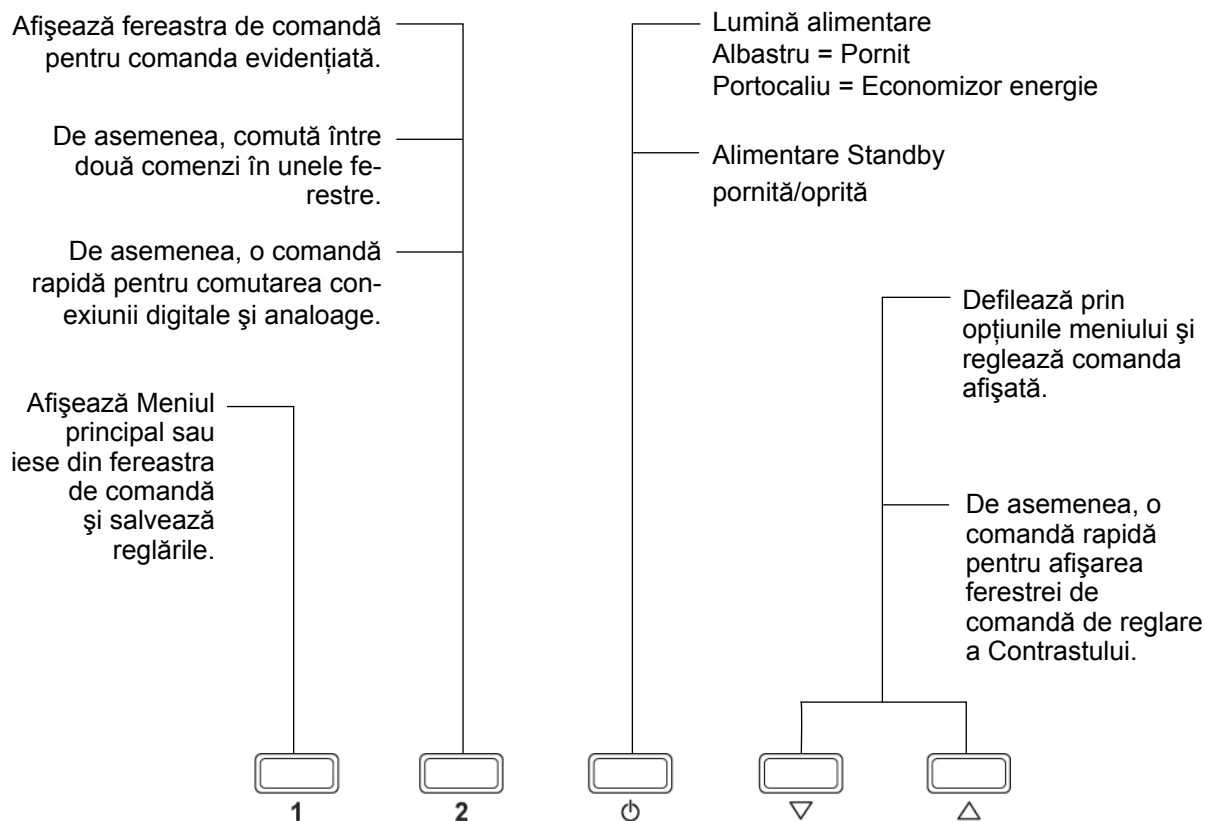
Afişează fereastra de comandă pentru comanda evidențiată.

De asemenea, comută între două comenzi în unele ferestre.

De asemenea, o comandă rapidă pentru comutarea conexiunii digitale şi analoage.

Afişează Meniul principal sau iese din fereastra de comandă şi salvează reglările.

Lumină alimentare
Albastru = Pornit
Portocaliu = Economizor energie

Alimentare Standby pornită/oprită

Defilează prin opțiunile meniului şi reglează comanda afişată.

De asemenea, o comandă rapidă pentru afişarea ferestrei de comandă de reglare a Contrastului.

1

2

⏻

▽

△